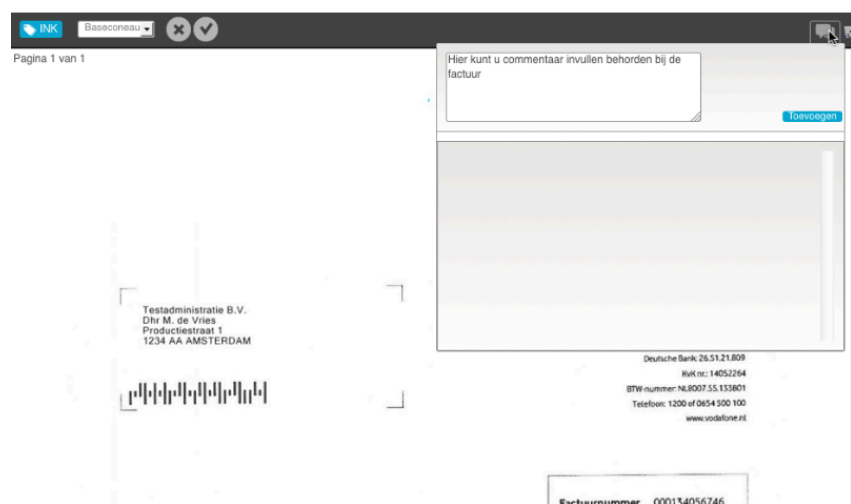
INK Baseconeau

Pagina 1 van 1

Hier kunt u commentaar invullen behorden bij de factuur

Toevoegen

Testadministratie B.V.
Dhr M. de Vries
Productiestraat 1
1234 AA AMSTERDAM

Deutsche Bank: 26.51.21.809
KvK nr.: 14052264
BTW-nummer: NL8007.55.133B01
Telefoon: 1200 of 0654 500 100
www.vodafone.nl

Factuurnummer 000134056746